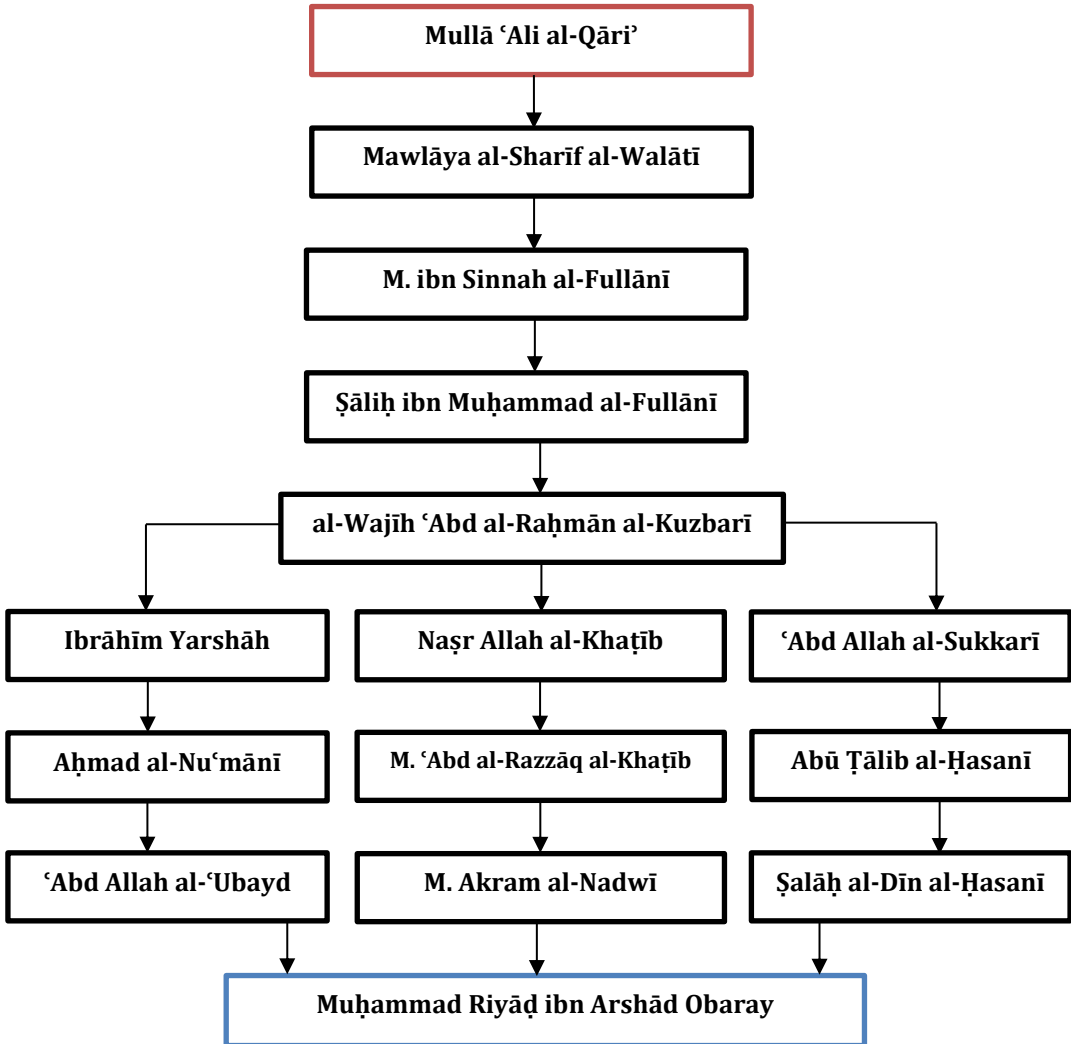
Mullā ʿAli al-Qāriʾ

Mawlāya al-Sharīf al-Walātī

M. ibn Sinnah al-Fullānī

Ṣāliḥ ibn Muḥammad al-Fullānī

al-Wajīh ʿAbd al-Raḥmān al-Kuzbarī

Ibrāhīm Yarshāh

Naṣr Allah al-Khaṭīb

ʿAbd Allah al-Sukkarī

Aḥmad al-Nuʿmānī

M. ʿAbd al-Razzāq al-Khaṭīb

Abū Ṭālib al-Ḥasanī

ʿAbd Allah al-ʿUbayd

M. Akram al-Nadwī

Ṣalāḥ al-Dīn al-Ḥasanī

Muḥammad Riyāḍ ibn Arshād Obaray